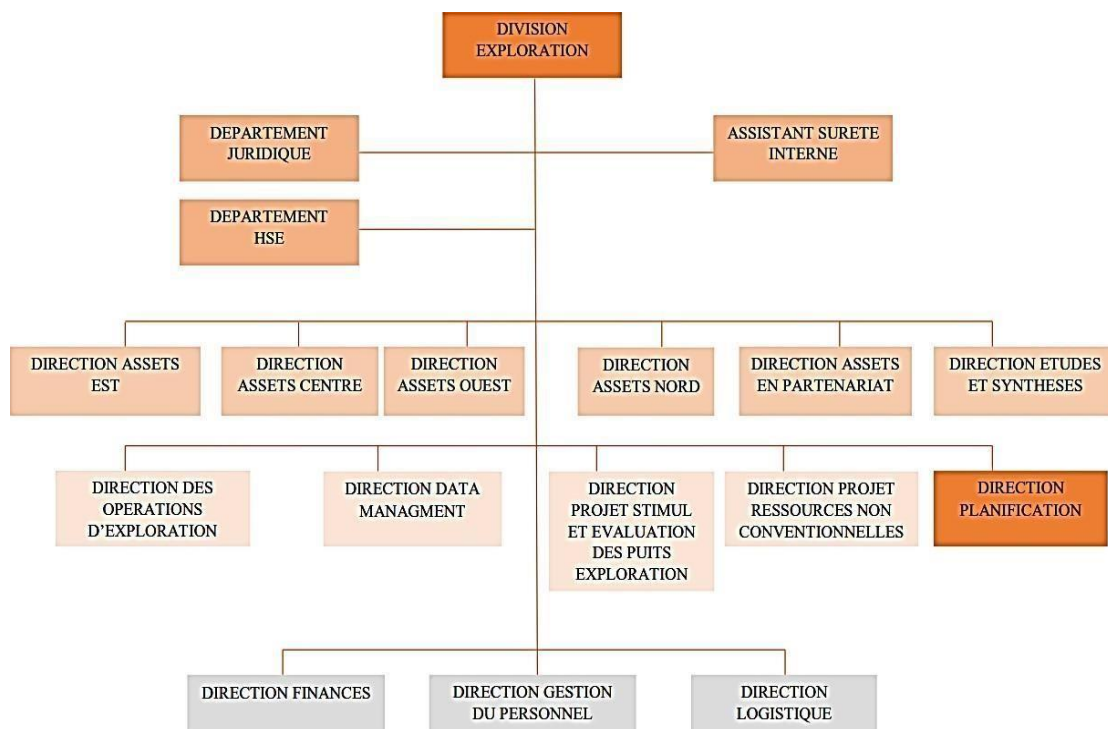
DIVISION EXPLORATION

DEPARTEMENT JURIDIQUE

ASSISTANT SURETE INTERNE

DEPARTEMENT HSE

DIRECTION ASSETS EST

DIRECTION ASSETS CENTRE

DIRECTION ASSETS OUEST

DIRECTION ASSETS NORD

DIRECTION ASSETS EN PARTENARIAT

DIRECTION ETUDES ET SYNTHESES

DIRECTION DES OPERATIONS D'EXPLORATION

DIRECTION DATA MANAGMENT

DIRECTION PROJET STIMUL ET EVALUATION DES PUITS EXPLORATION

DIRECTION PROJET RESSOURCES NON CONVENTIONNELLES

DIRECTION PLANIFICATION

DIRECTION FINANCES

DIRECTION GESTION DU PERSONNEL

DIRECTION LOGISTIQUE